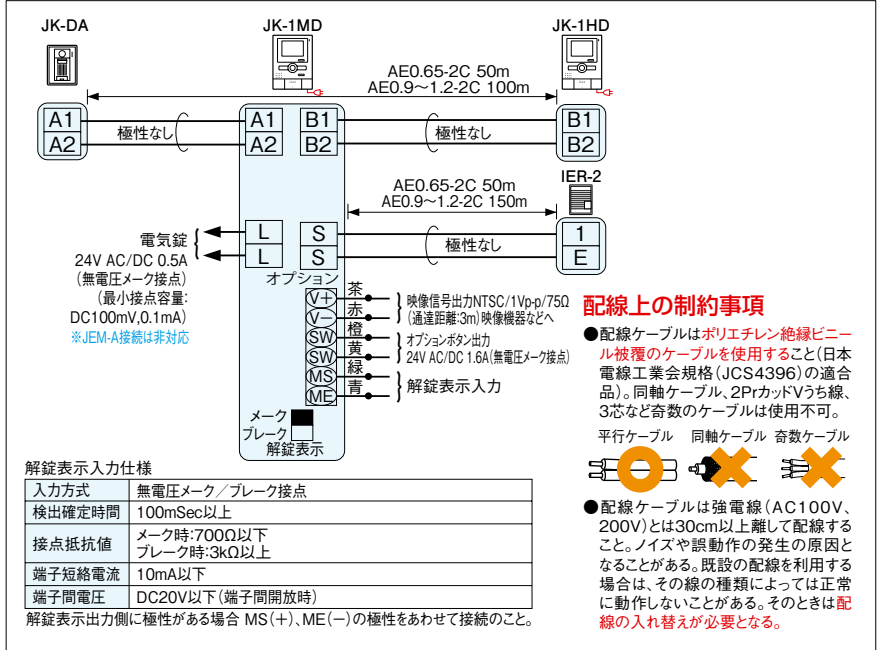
JK-DA

JK-1MD

JK-1HD

AE0.65-2C 50m
AE0.9～1.2-2C 100m

A1
A2
極性なし
A1
A2
B1
B2
極性なし
B1
B2

AE0.65-2C 50m
AE0.9～1.2-2C 150m

IER-2

電気錠
24V AC/DC 0.5A
（無電圧メーク接点）
（最小接点容量:
DC100mV,0.1mA）
※JEM-A接続は非対応

L
L
S
S
極性なし
1
E

オプション
V+ 茶
V− 赤
SW 橙
SW 黄
MS 緑
ME 青

映像信号出力NTSC/1Vp-p/75Ω
（通達距離:3m）映像機器などへ

オプションボタン出力
24V AC/DC 1.6A（無電圧メーク接点）

解錠表示入力

メーク
ブレーク
解錠表示

配線上の制約事項

●配線ケーブルはポリエチレン絶縁ビニール被覆のケーブルを使用すること（日本電線工業会規格（JCS4396）の適合品）。同軸ケーブル、2PrカッドVうち線、3芯など奇数のケーブルは使用不可。

平行ケーブル　同軸ケーブル　奇数ケーブル

●配線ケーブルは強電線（AC100V、200V）とは30cm以上離して配線すること。ノイズや誤動作の発生の原因となることがある。既設の配線を利用する場合は、その線の種類によっては正常に動作しないことがある。そのときは配線の入れ替えが必要となる。

解錠表示入力仕様

| 入力方式 | 無電圧メーク／ブレーク接点 |
|---|---|
| 検出確定時間 | 100mSec以上 |
| 接点抵抗値 | メーク時:700Ω以下<br>ブレーク時:3kΩ以上 |
| 端子短絡電流 | 10mA以下 |
| 端子間電圧 | DC20V以下（端子間開放時） |

解錠表示出力側に極性がある場合 MS（+）、ME（−）の極性をあわせて接続のこと。